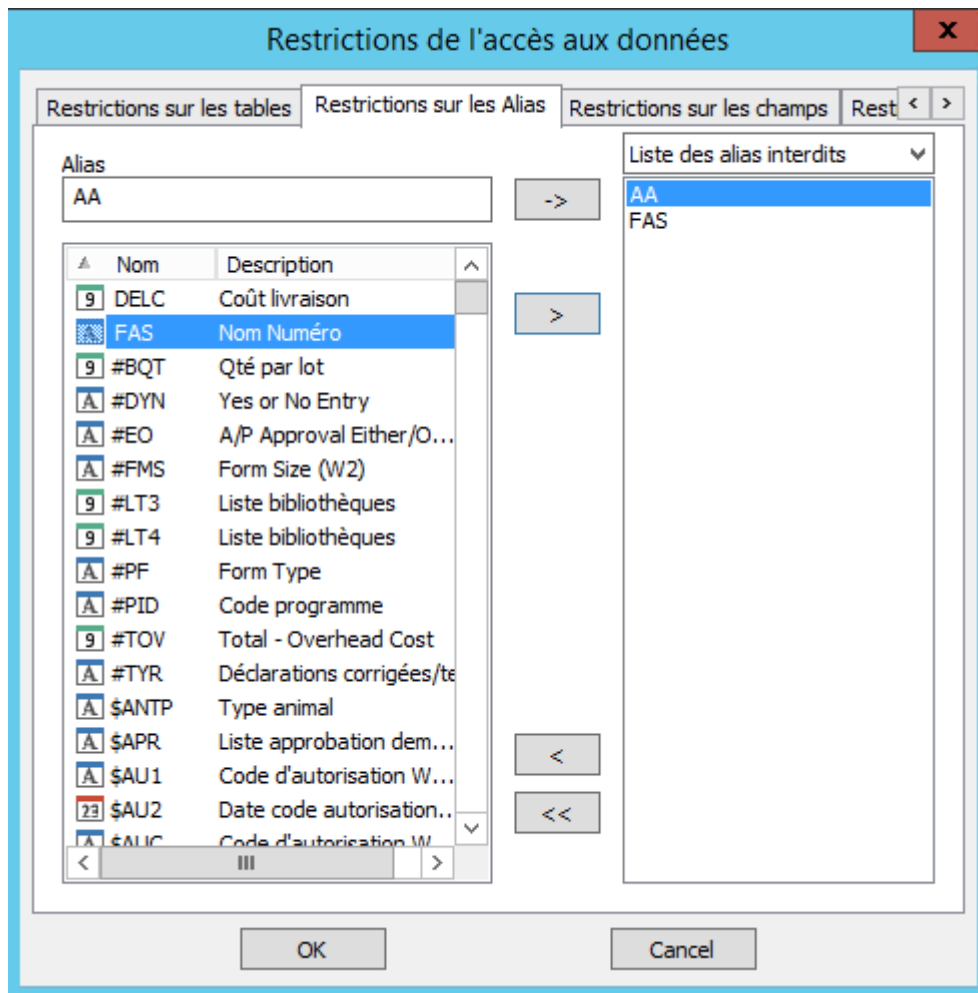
Restrictions de l'accès aux données

x

Restrictions sur les tables | Restrictions sur les Alias | Restrictions sur les champs | Rest

Alias
AA

->

Liste des alias interdits
AA
FAS

| Nom | Description |
|---|---|
| DELC | Coût livraison |
| FAS | Nom Numéro |
| #BQT | Qté par lot |
| #DYN | Yes or No Entry |
| #EO | A/P Approval Either/O... |
| #FMS | Form Size (W2) |
| #LT3 | Liste bibliothèques |
| #LT4 | Liste bibliothèques |
| #PF | Form Type |
| #PID | Code programme |
| #TOV | Total - Overhead Cost |
| #TYR | Déclarations corrigées/te |
| $ANTP | Type animal |
| $APR | Liste approbation dem... |
| $AU1 | Code d'autorisation W... |
| $AU2 | Date code autorisation... |
| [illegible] | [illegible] |

>

<

<<

OK

Cancel